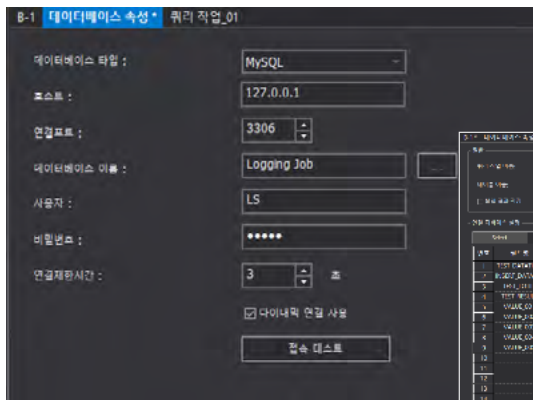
B-1 데이터베이스 속성 * 쿼리 작업_01

데이터베이스 타입 : MySQL

호스트 : 127.0.0.1

연결포트 : 3306

데이터베이스 이름 : Logging Job ...

사용자 : LS

비밀번호 : •••••

연결제한시간 : 3 초

다이내믹 연결 사용

접속 테스트

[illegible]